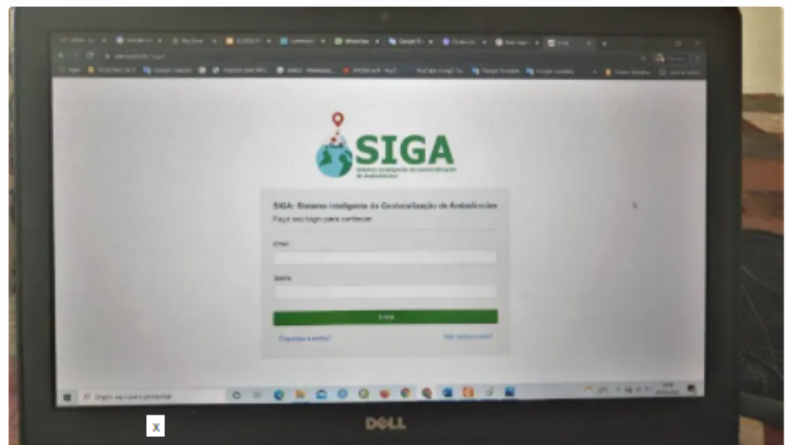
SIGA
Sistema Inteligente de Geolocalização de Ambulâncias

SIGA: Sistema Inteligente de Geolocalização de Ambulâncias
Faça seu login para continuar

Email

Senha

Entrar

Esqueceu a senha? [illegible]

Digite aqui para pesquisar

DELL

X